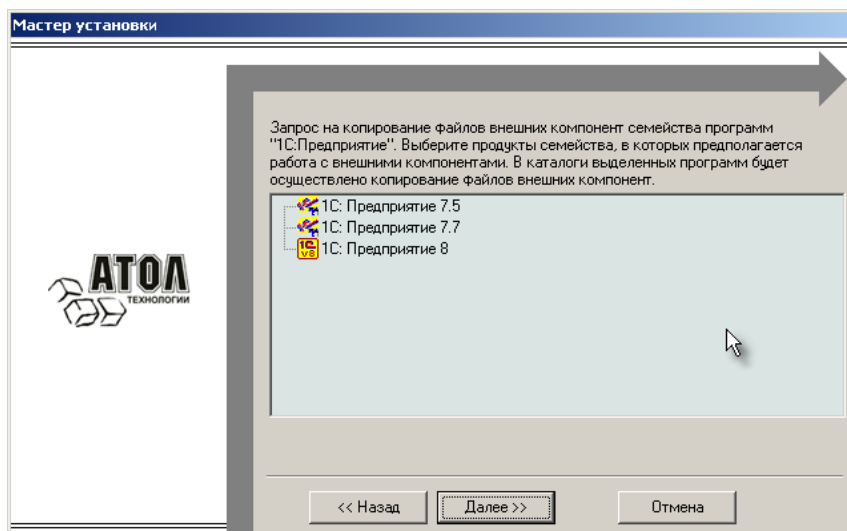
Мастер установки

АТОЛ
ТЕХНОЛОГИИ

Запрос на копирование файлов внешних компонент семейства программ "1С:Предприятие". Выберите продукты семейства, в которых предполагается работа с внешними компонентами. В каталоги выделенных программ будет осуществлено копирование файлов внешних компонент.

1С: Предприятие 7.5
1С: Предприятие 7.7
1С: Предприятие 8

<< Назад
Далее >>
Отмена